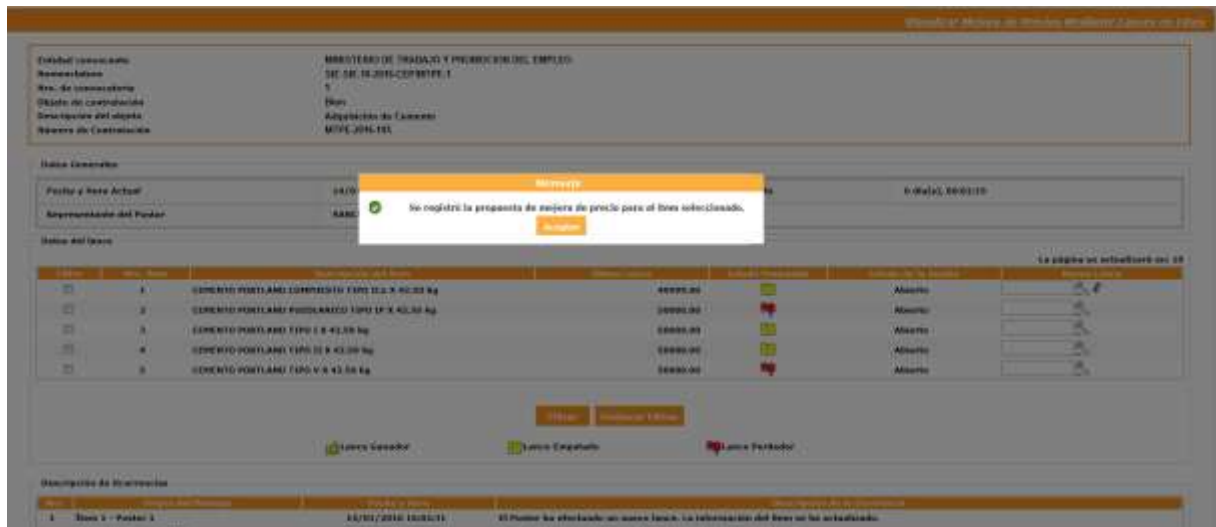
Etapa de Mejora de Precios Mediante Lances en Línea

Entidad convocante: MINISTERIO DE TRABAJO Y PROMOCION DEL EMPLEO
Nomenclatura: SIE-SIE-10-2016-CEP/MTPE-1
Nro. de convocatoria: 1
Objeto de contratación: Bien
Descripción del objeto: Adquisición de Cemento
Número de Contratación: MTPE-2016-101

Datos Generales

Fecha y Hora Actual: 14/0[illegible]
Representante del Postor: RANC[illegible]

0 día(s), 00:03:10

Mensaje
Se registró la propuesta de mejora de precio para el ítem seleccionado.
Aceptar

Datos del lance

La página se actualizará en: 18

| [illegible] | Nro. Ítem | Descripción del ítem | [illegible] | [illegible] | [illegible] | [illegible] |
|---|---|---|---|---|---|---|
| | 1 | CEMENTO PORTLAND COMPUESTO TIPO ICo X 42.50 Kg | 49995.00 | | Abierto | |
| | 2 | CEMENTO PORTLAND PUZOLANICO TIPO IP X 42.50 Kg | 20000.00 | | Abierto | |
| | 3 | CEMENTO PORTLAND TIPO I X 42.50 Kg | 20000.00 | | Abierto | |
| | 4 | CEMENTO PORTLAND TIPO II X 42.50 Kg | 20000.00 | | Abierto | |
| | 5 | CEMENTO PORTLAND TIPO V X 42.50 Kg | 20000.00 | | Abierto | |

Filtrar   Restaurar Filtros

Lance Ganador   Lance Empatado   Lance Perdedor

Descripción de Ocurrencias

| Nro. | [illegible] | Fecha y Hora | Descripción de la ocurrencia |
|---|---|---|---|
| 1 | Ítem 1 - Postor 1 | 14/01/2016 10:03:11 | El Postor ha efectuado un nuevo lance. La información del ítem se ha actualizado. |